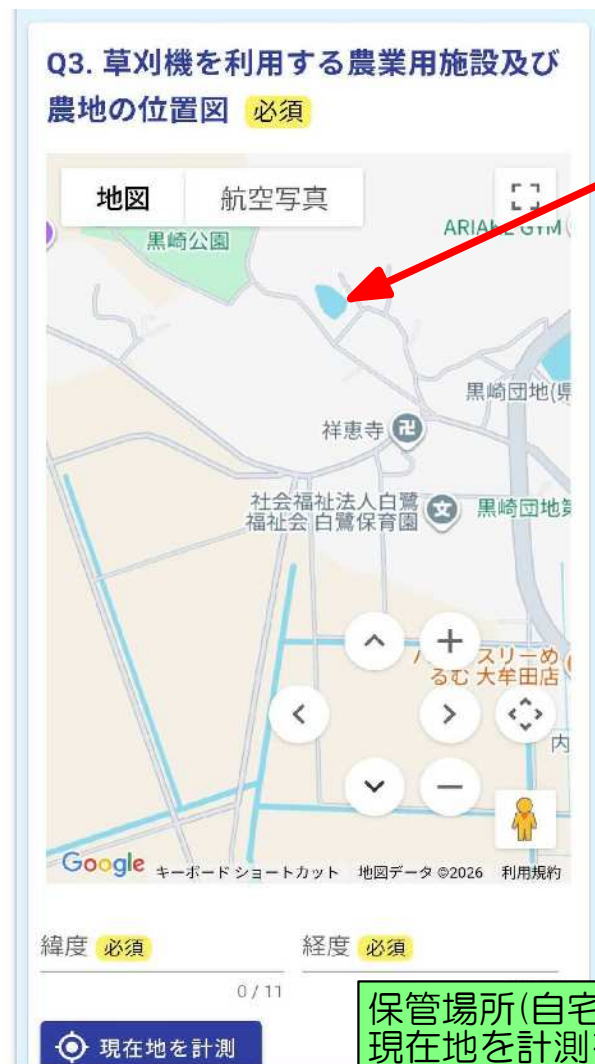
Q3. 草刈機を利用する農業用施設及び農地の位置図 必須

地図 航空写真

黒崎公園

ARIAKE GYM

黒崎団地(県

祥恵寺

社会福祉法人白鷺福祉会 白鷺保育園

黒崎団地

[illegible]スリーめるむ 大牟田店

内

Google キーボード ショートカット 地図データ ©2026 利用規約

緯度 必須

経度 必須

0 / 11

現在地を計測

保管場所(自宅
現在地を計測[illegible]